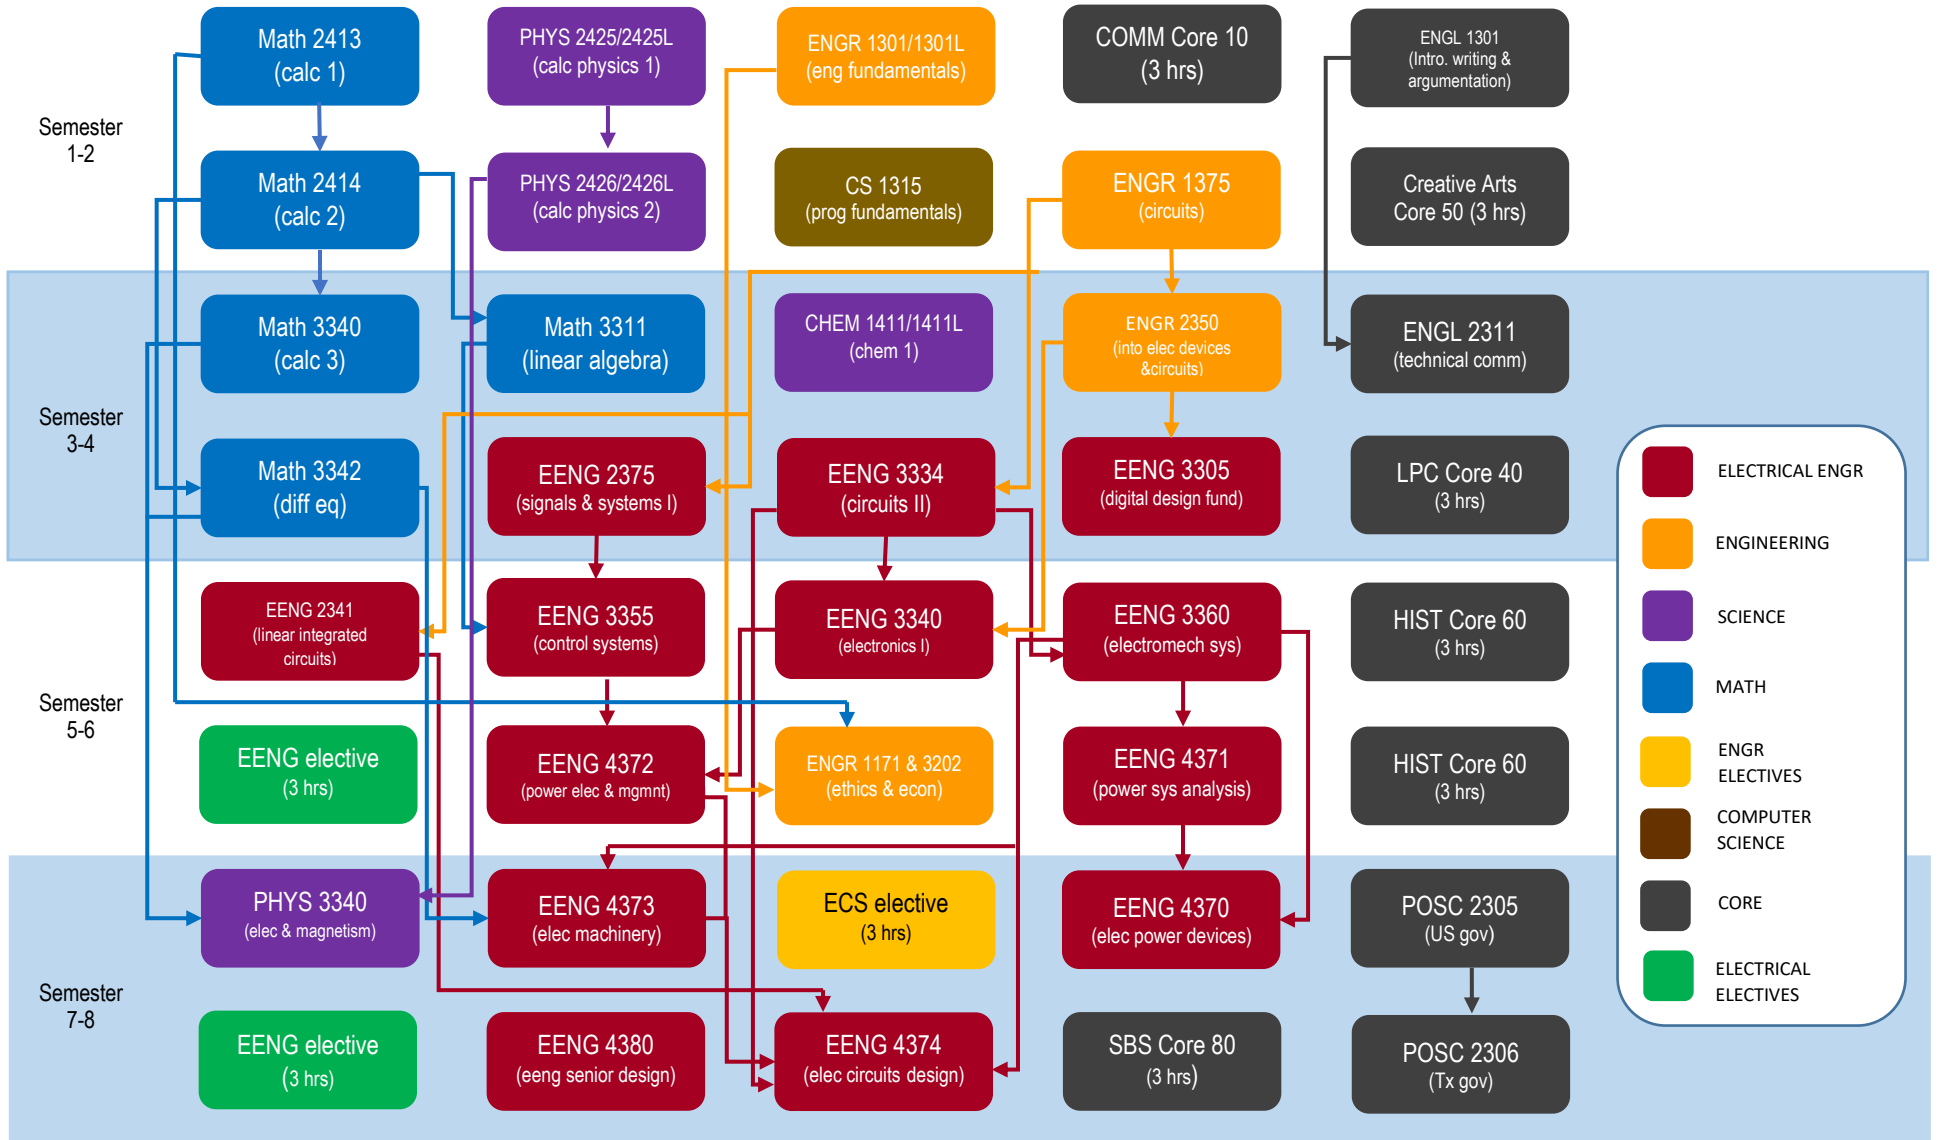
Semester 1-2

Math 2413 (calc 1)

PHYS 2425/2425L (calc physics 1)

ENGR 1301/1301L (eng fundamentals)

COMM Core 10 (3 hrs)

ENGL 1301 (Intro. writing & argumentation)

Math 2414 (calc 2)

PHYS 2426/2426L (calc physics 2)

CS 1315 (prog fundamentals)

ENGR 1375 (circuits)

Creative Arts Core 50 (3 hrs)

Semester 3-4

Math 3340 (calc 3)

Math 3311 (linear algebra)

CHEM 1411/1411L (chem 1)

ENGR 2350 (into elec devices &circuits)

ENGL 2311 (technical comm)

Math 3342 (diff eq)

EENG 2375 (signals & systems I)

EENG 3334 (circuits II)

EENG 3305 (digital design fund)

LPC Core 40 (3 hrs)

Semester 5-6

EENG 2341 (linear integrated circuits)

EENG 3355 (control systems)

EENG 3340 (electronics I)

EENG 3360 (electromech sys)

HIST Core 60 (3 hrs)

EENG elective (3 hrs)

EENG 4372 (power elec & mgmnt)

ENGR 1171 & 3202 (ethics & econ)

EENG 4371 (power sys analysis)

HIST Core 60 (3 hrs)

Semester 7-8

PHYS 3340 (elec & magnetism)

EENG 4373 (elec machinery)

ECS elective (3 hrs)

EENG 4370 (elec power devices)

POSC 2305 (US gov)

EENG elective (3 hrs)

EENG 4380 (eeng senior design)

EENG 4374 (elec circuits design)

SBS Core 80 (3 hrs)

POSC 2306 (Tx gov)

ELECTRICAL ENGR
ENGINEERING
SCIENCE
MATH
ENGR ELECTIVES
COMPUTER SCIENCE
CORE
ELECTRICAL ELECTIVES